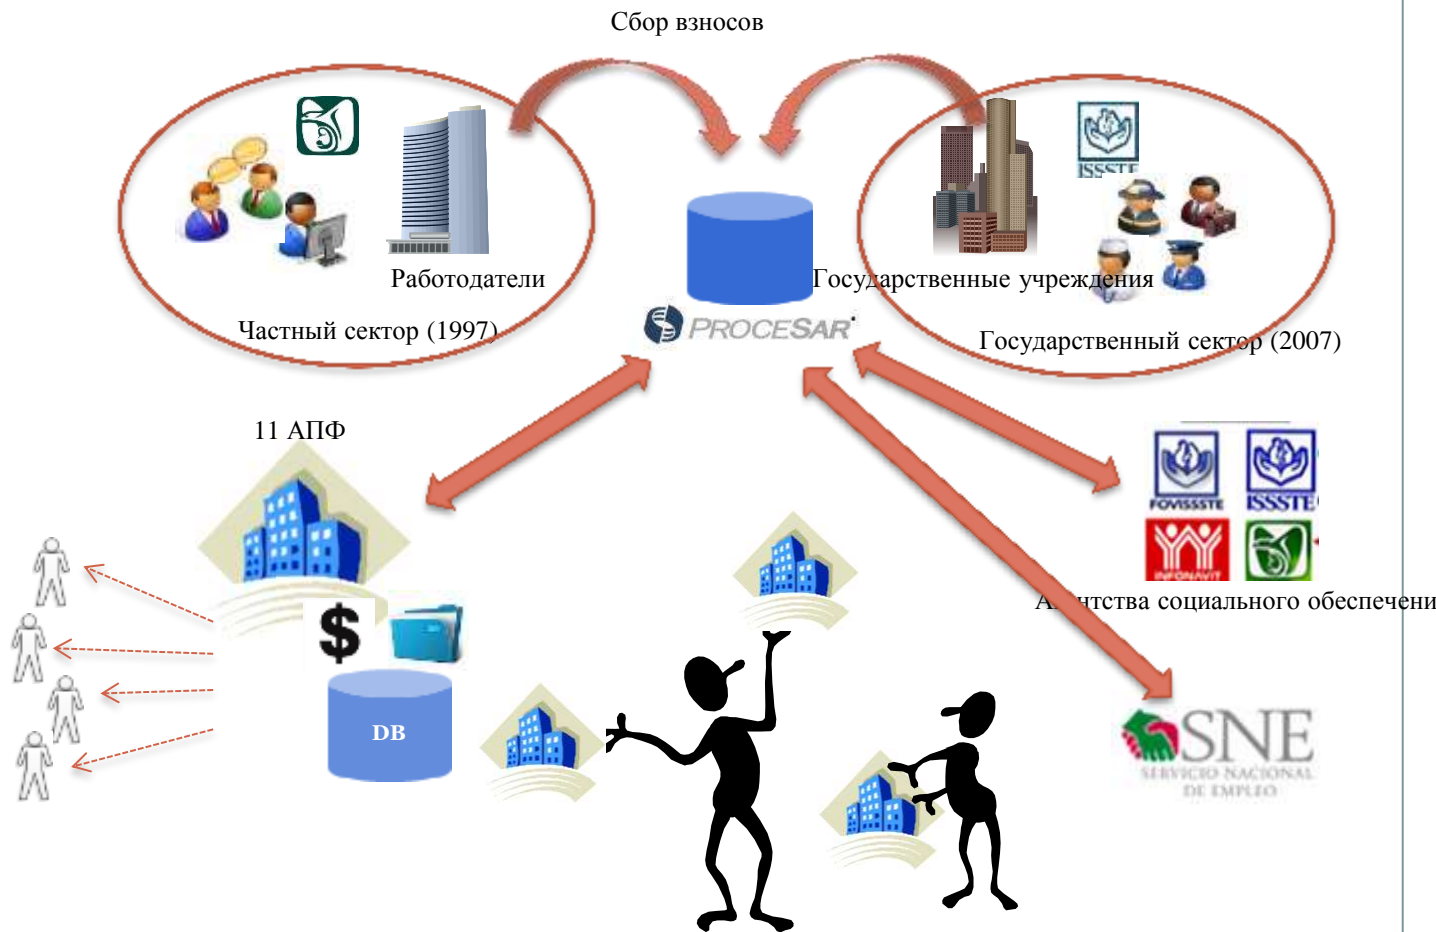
Сбор взносов

Работодатели

Частный сектор (1997)

PROCESAR

Государственные учреждения

ISSSTE

Государственный сектор (2007)

11 АПФ

$

DB

FOVISSSTE ISSSTE

INFONAVIT

А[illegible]нтства социального обеспечени

SNE
SERVICIO NACIONAL
DE EMPLEO